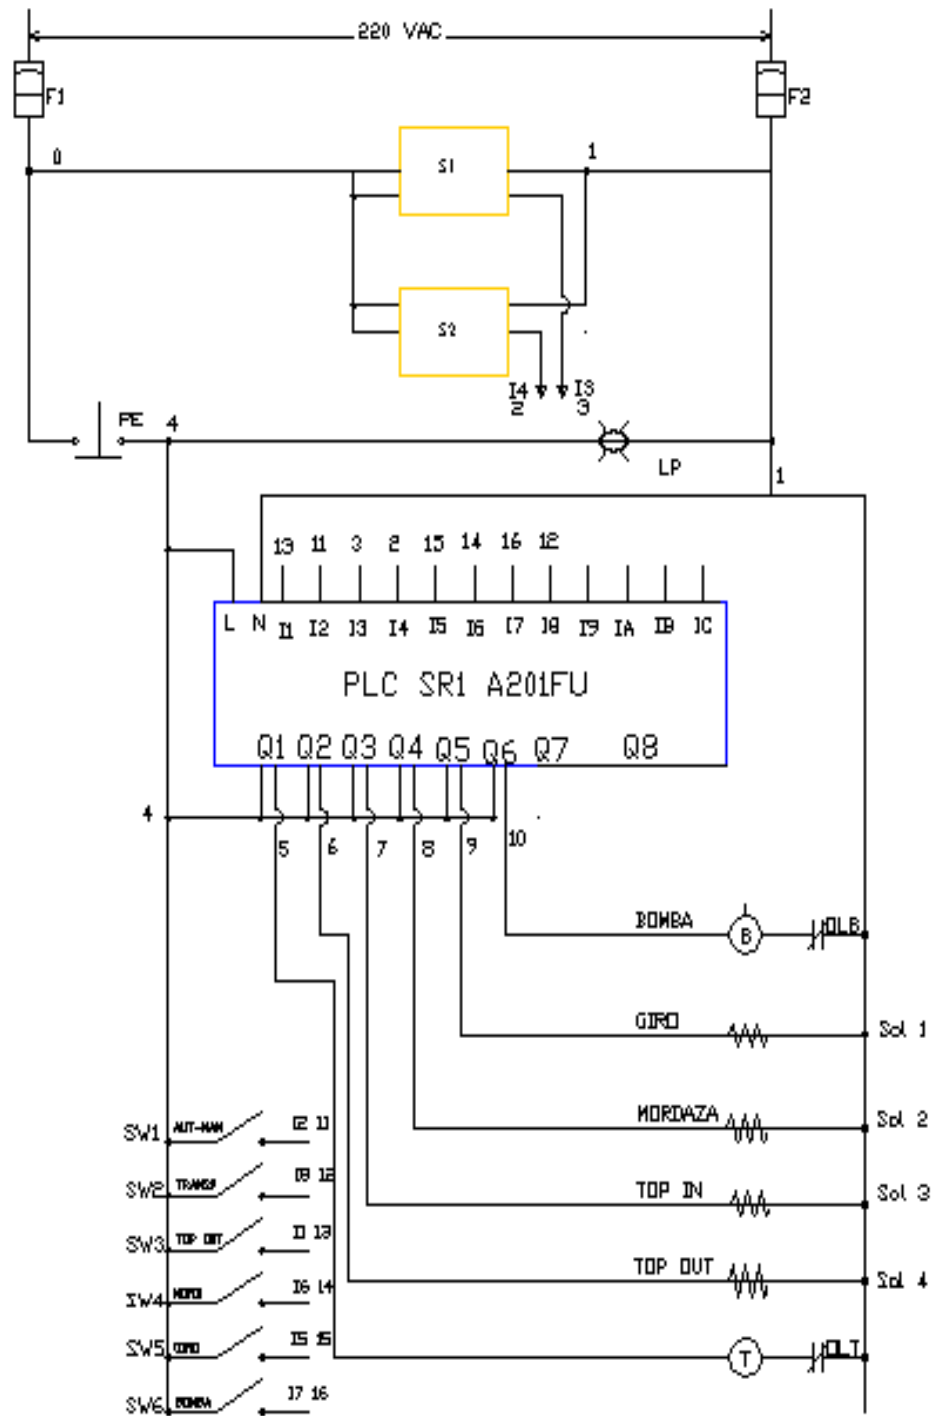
220 VAC
F1
F2
0
S1
1
S2
I4
2
I3
3
PE
4
LP
1
13 11 3 2 15 14 16 12
L N I1 I2 I3 I4 I5 I6 I7 I8 I9 IA IB IC
PLC SR1 A201FU
Q1 Q2 Q3 Q4 Q5 Q6 Q7 Q8
4
5 6 7 8 9 10
BOMBA
B
OLB
GIRO
Sol 1
MORDAZA
Sol 2
TOP IN
Sol 3
TOP OUT
Sol 4
T
OLT
SW1 AUT-MAN I2 11
SW2 TRANSF I8 12
SW3 TOP OUT I1 13
SW4 MORD I6 14
SW5 GIRO I5 15
SW6 BOMBA I7 16